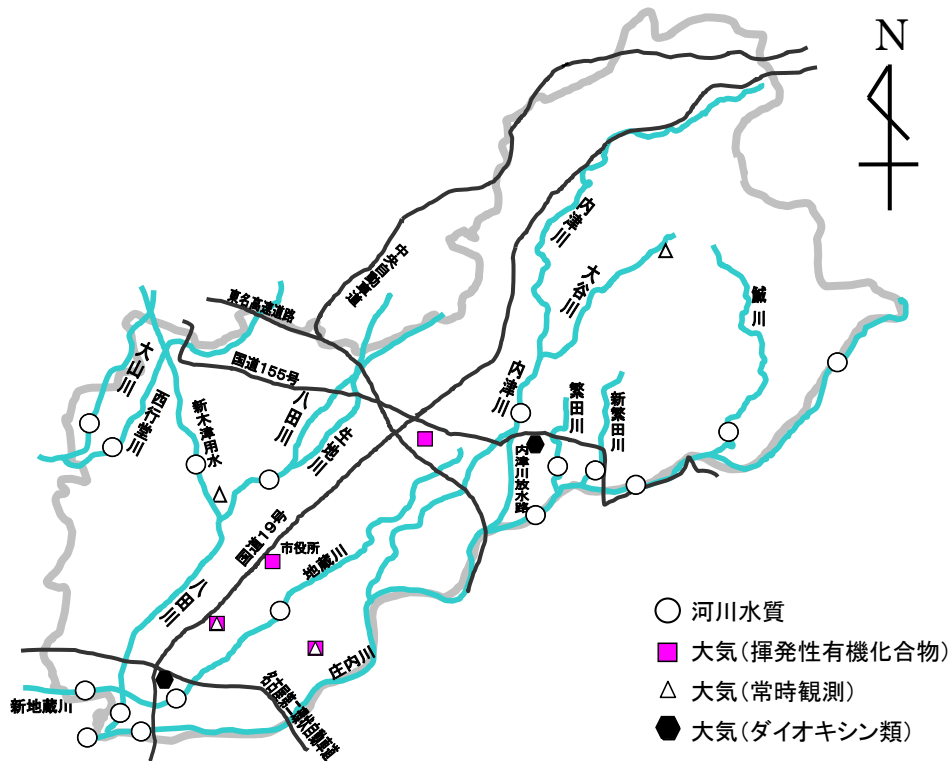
N

中央自動車道

東名高速道路

内津川

大谷川

鉄川

大山川

西行堂川

新木津用水

八田川

生地川

国道155号

内津川

繁田川

新繁田川

内津川放水路

国道19号

市役所

地蔵川

八田川

庄内川

名古屋第二環状自動車道

新地蔵川

河川水質

大気（揮発性有機化合物）

大気（常時観測）

大気（ダイオキシン類）